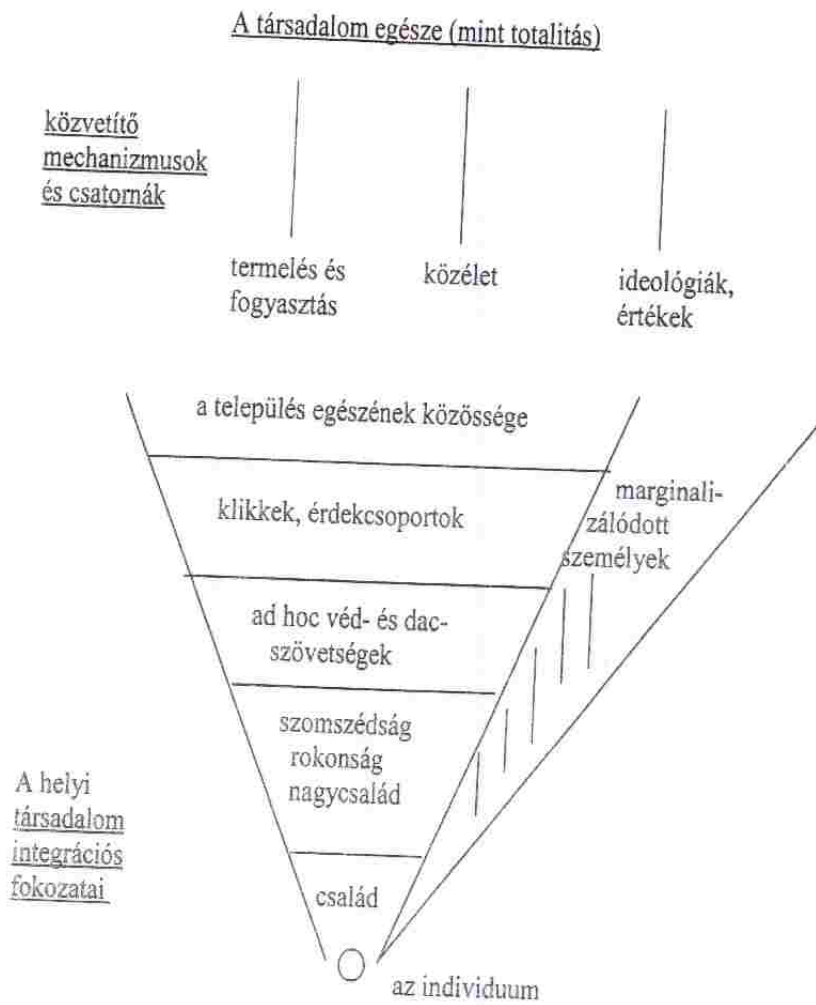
A társadalom egésze (mint totalitás)

közvetítő mechanizmusok és csatornák

termelés és fogyasztás

közélet

ideológiák, értékek

a település egészének közössége

klikkek, érdekcsoportok

marginalizálódott személyek

ad hoc véd- és dacszövetségek

szomszédság rokonság nagycsalád

A helyi társadalom integrációs fokozatai

család

az individuum